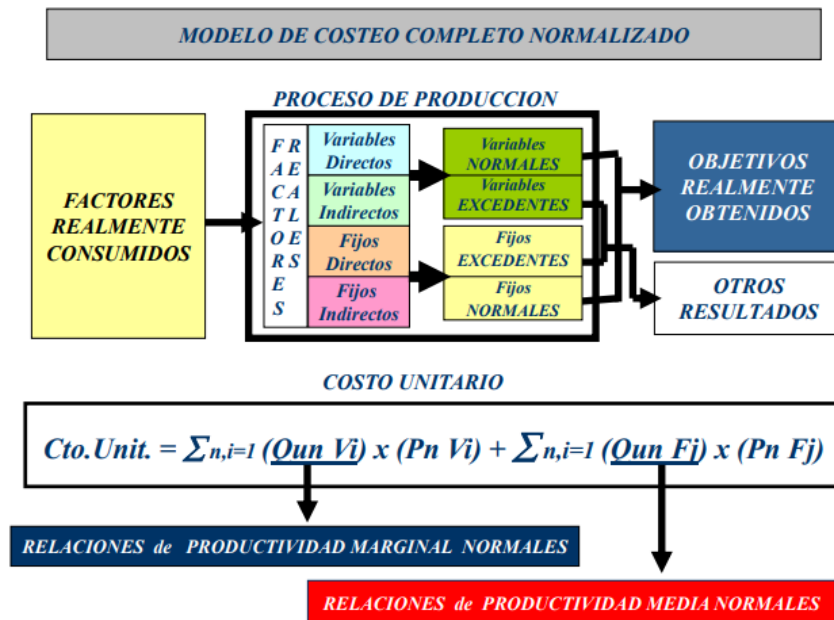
MODELO DE COSTEO COMPLETO NORMALIZADO

PROCESO DE PRODUCCION

FACTORES REALMENTE CONSUMIDOS

FACTORES REALES

Variables Directos

Variables Indirectos

Fijos Directos

Fijos Indirectos

Variables NORMALES

Variables EXCEDENTES

Fijos EXCEDENTES

Fijos NORMALES

OBJETIVOS REALMENTE OBTENIDOS

OTROS RESULTADOS

COSTO UNITARIO

Cto.Unit. = $\sum_{n,i=1}$ (Qun Vi) x (Pn Vi) + $\sum_{n,i=1}$ (Qun Fj) x (Pn Fj)

RELACIONES de PRODUCTIVIDAD MARGINAL NORMALES

RELACIONES de PRODUCTIVIDAD MEDIA NORMALES